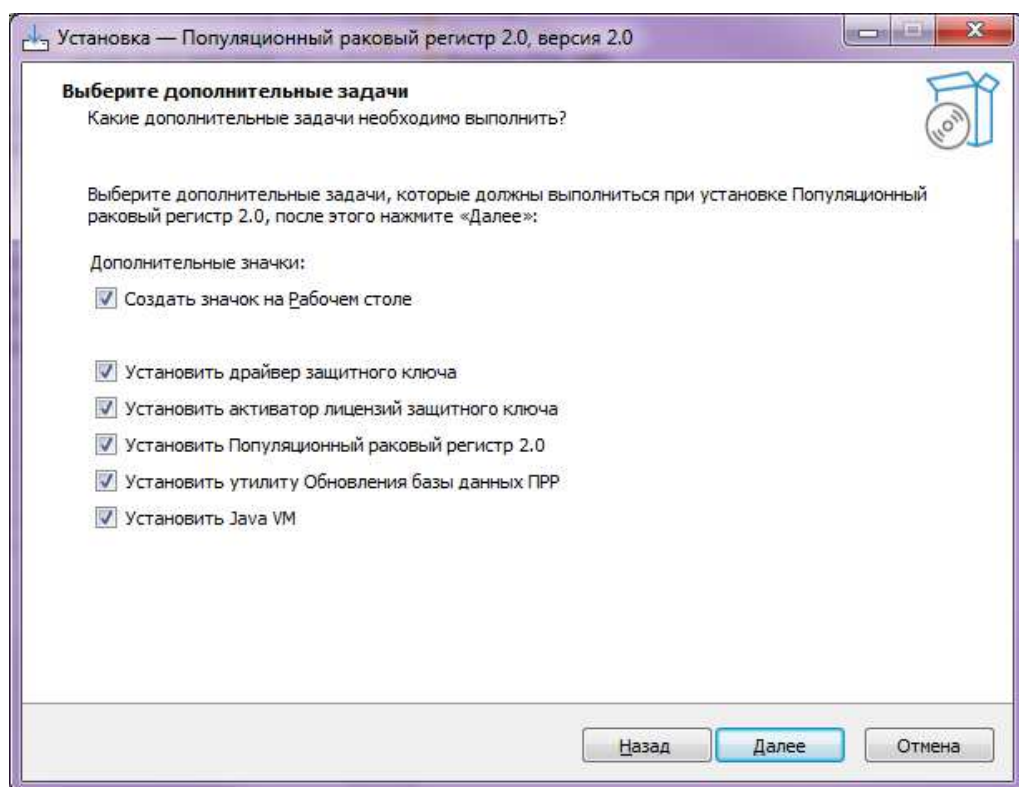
Установка — Популяционный раковый регистр 2.0, версия 2.0

Выберите дополнительные задачи
Какие дополнительные задачи необходимо выполнить?

Выберите дополнительные задачи, которые должны выполниться при установке Популяционный раковый регистр 2.0, после этого нажмите «Далее»:

Дополнительные значки:

Создать значок на Рабочем столе

Установить драйвер защитного ключа

Установить активатор лицензий защитного ключа

Установить Популяционный раковый регистр 2.0

Установить утилиту Обновления базы данных ПРР

Установить Java VM

Назад
Далее
Отмена